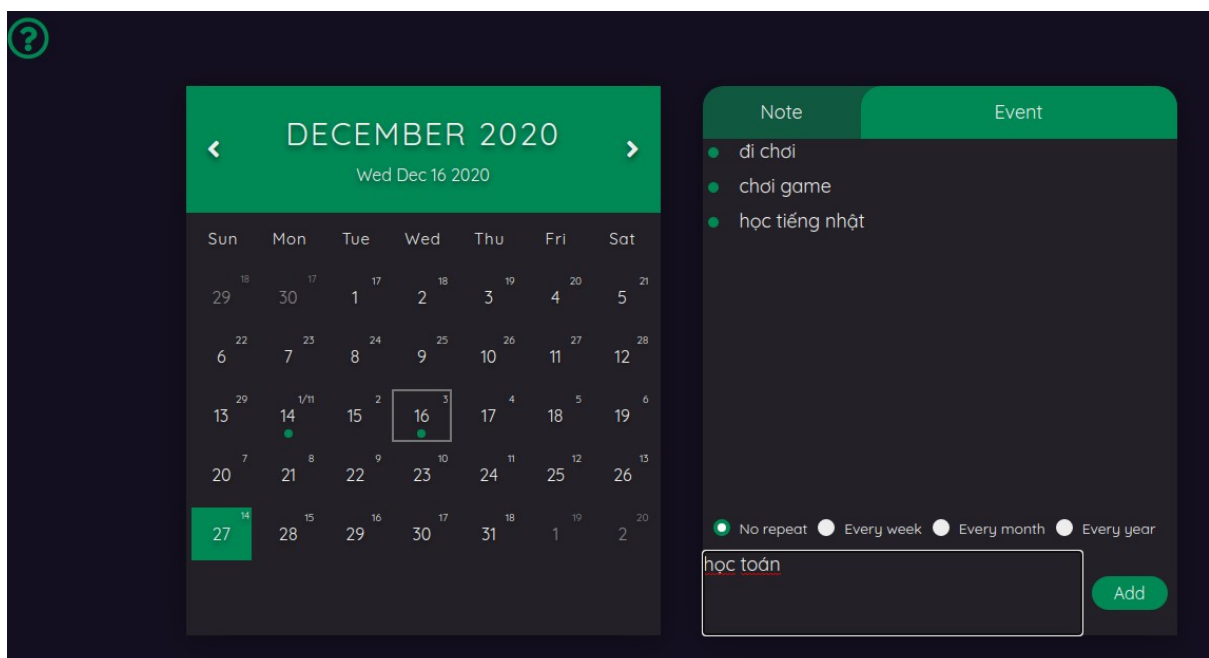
?

‹ DECEMBER 2020 ›
Wed Dec 16 2020

| Sun | Mon | Tue | Wed | Thu | Fri | Sat |
|---|---|---|---|---|---|---|
| 29 18 | 30 17 | 1 17 | 2 18 | 3 19 | 4 20 | 5 21 |
| 6 22 | 7 23 | 8 24 | 9 25 | 10 26 | 11 27 | 12 28 |
| 13 29 | 14 1/11 | 15 2 | 16 3 | 17 4 | 18 5 | 19 6 |
| 20 7 | 21 8 | 22 9 | 23 10 | 24 11 | 25 12 | 26 13 |
| 27 14 | 28 15 | 29 16 | 30 17 | 31 18 | 1 19 | 2 20 |

Note
Event

đi chơi
chơi game
học tiếng nhật

No repeat
Every week
Every month
Every year

học toán

Add